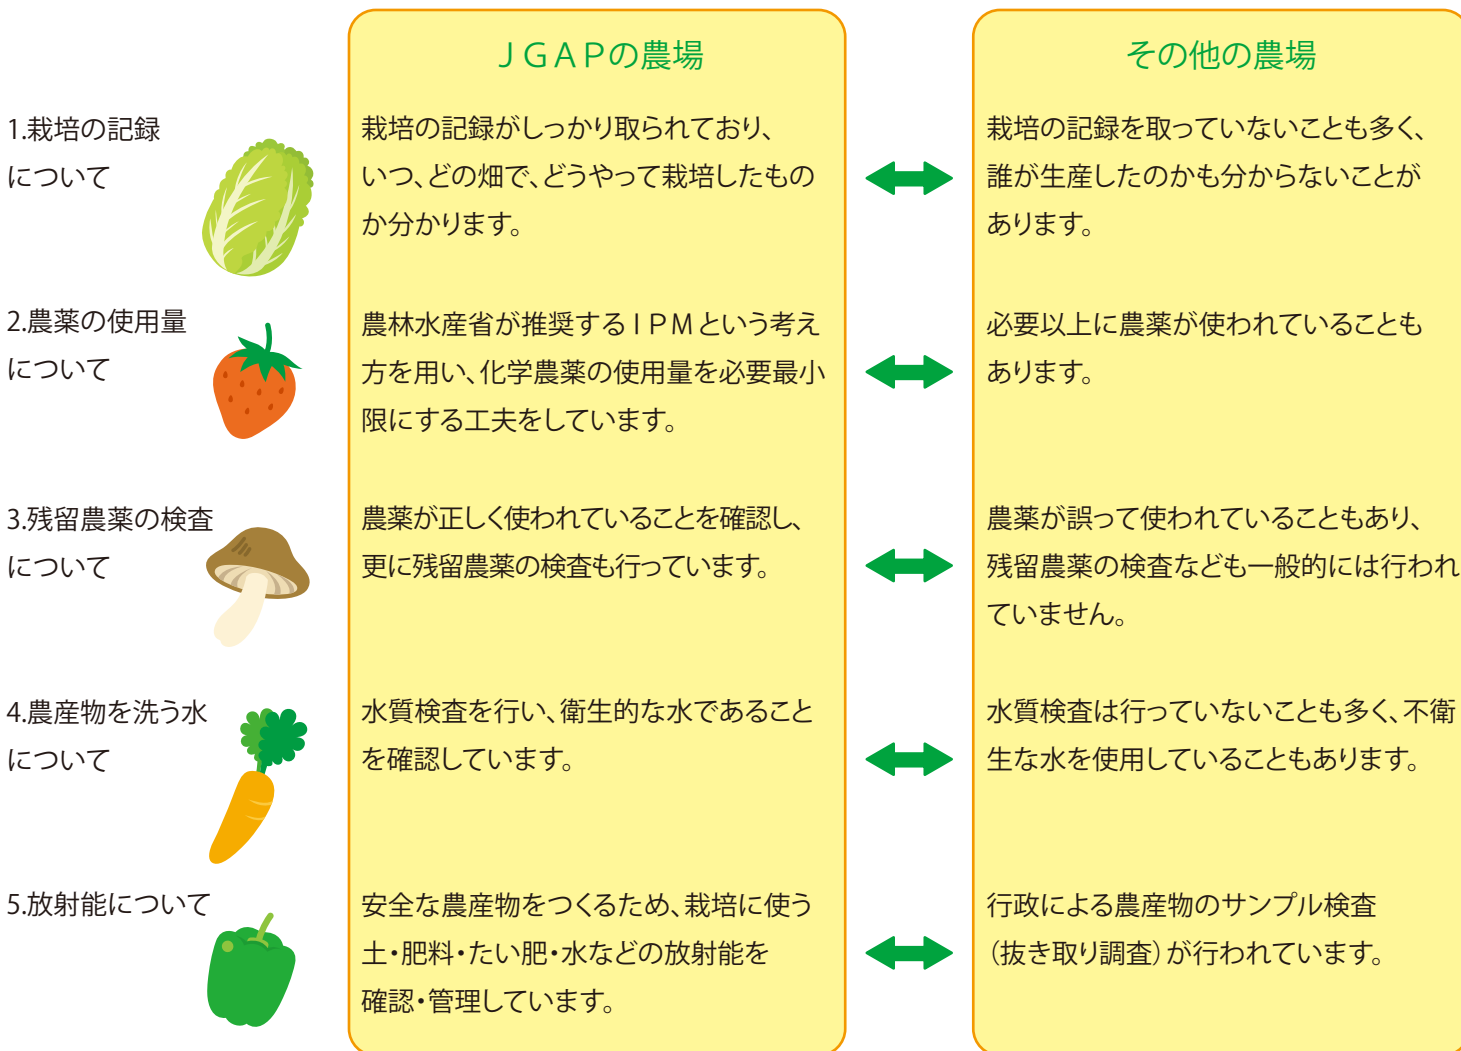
ＪＧＡＰの農場

その他の農場

1.栽培の記録について

栽培の記録がしっかり取られており、いつ、どの畑で、どうやって栽培したものか分かります。

栽培の記録を取っていないことも多く、誰が生産したのかも分からないことがあります。

2.農薬の使用量について

農林水産省が推奨するＩＰＭという考え方を用い、化学農薬の使用量を必要最小限にする工夫をしています。

必要以上に農薬が使われていることもあります。

3.残留農薬の検査について

農薬が正しく使われていることを確認し、更に残留農薬の検査も行っています。

農薬が誤って使われていることもあり、残留農薬の検査なども一般的には行われていません。

4.農産物を洗う水について

水質検査を行い、衛生的な水であることを確認しています。

水質検査は行っていないことも多く、不衛生な水を使用していることもあります。

5.放射能について

安全な農産物をつくるため、栽培に使う土・肥料・たい肥・水などの放射能を確認・管理しています。

行政による農産物のサンプル検査（抜き取り調査）が行われています。